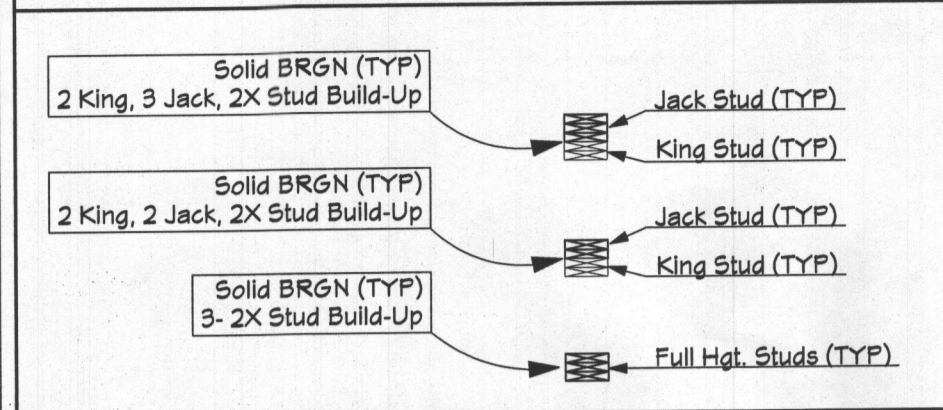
Solid BRGN (TYP)
2 King, 3 Jack, 2X Stud Build-Up

Jack Stud (TYP)

King Stud (TYP)

Solid BRGN (TYP)
2 King, 2 Jack, 2X Stud Build-Up

Jack Stud (TYP)

King Stud (TYP)

Solid BRGN (TYP)
3- 2X Stud Build-Up

Full Hgt. Studs (TYP)